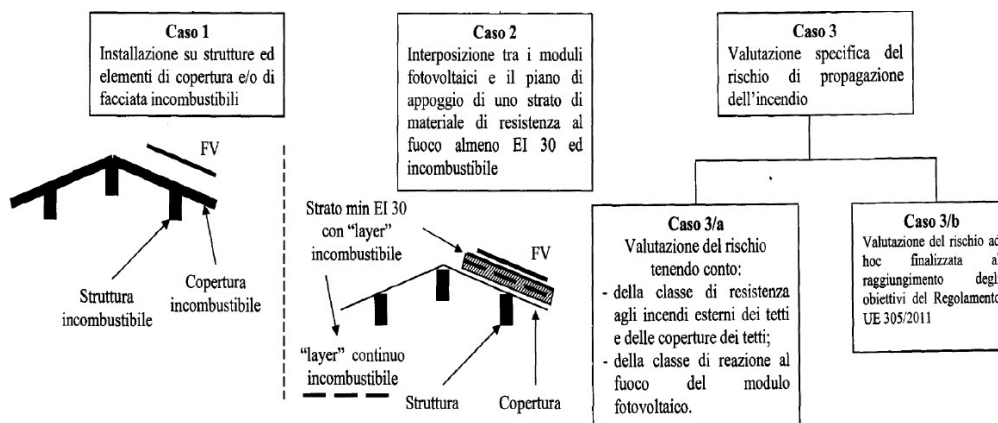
Caso 1
Installazione su strutture ed elementi di copertura e/o di facciata incombustibili

FV

Struttura incombustibile

Copertura incombustibile

Caso 2
Interposizione tra i moduli fotovoltaici e il piano di appoggio di uno strato di materiale di resistenza al fuoco almeno EI 30 ed incombustibile

Strato min EI 30 con "layer" incombustibile

FV

"layer" continuo incombustibile

Struttura

Copertura

Caso 3
Valutazione specifica del rischio di propagazione dell'incendio

Caso 3/a
Valutazione del rischio tenendo conto:
- della classe di resistenza agli incendi esterni dei tetti e delle coperture dei tetti;
- della classe di reazione al fuoco del modulo fotovoltaico.

Caso 3/b
Valutazione del rischio ad hoc finalizzata al raggiungimento degli obiettivi del Regolamento UE 305/2011